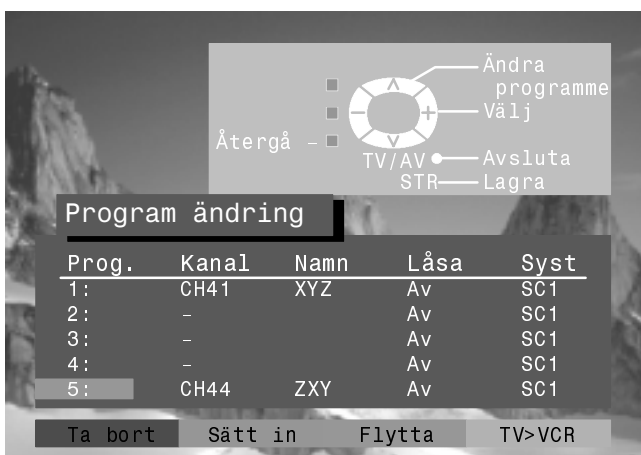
Ändra programme
Välj
Återgå –
TV/AV Avsluta
STR Lagra

Program ändring

| Prog. | Kanal | Namn | Låsa | Syst |
|---|---|---|---|---|
| 1: | CH41 | XYZ | Av | SC1 |
| 2: | – | | Av | SC1 |
| 3: | – | | Av | SC1 |
| 4: | – | | Av | SC1 |
| 5: | CH44 | ZXY | Av | SC1 |

Ta bort Sätt in Flytta TV>VCR